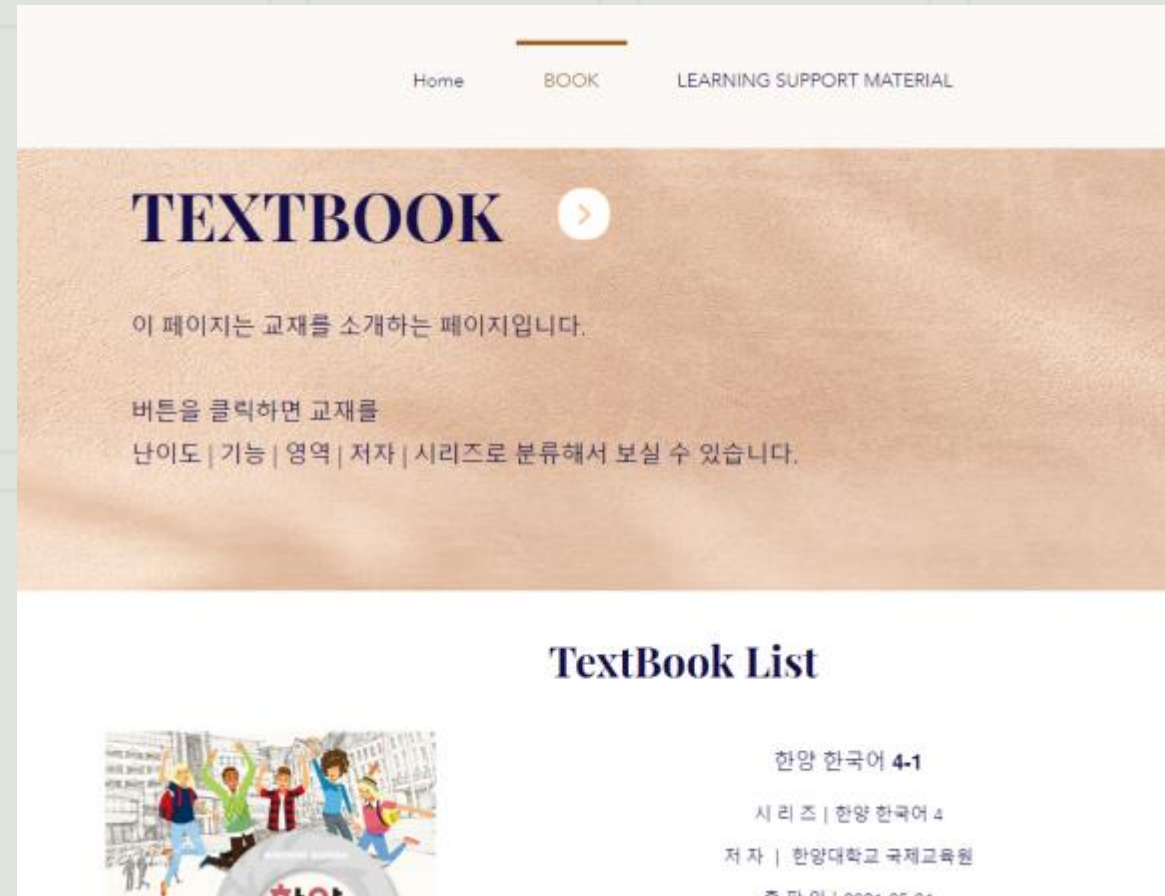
Home BOOK LEARNING SUPPORT MATERIAL

TEXTBOOK

이 페이지는 교재를 소개하는 페이지입니다.

버튼을 클릭하면 교재를
난이도 | 기능 | 영역 | 저자 | 시리즈로 분류해서 보실 수 있습니다.

TextBook List

한양 한국어 4-1

시 리 즈 | 한양 한국어 4

저 자 | 한양대학교 국제교육원

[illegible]